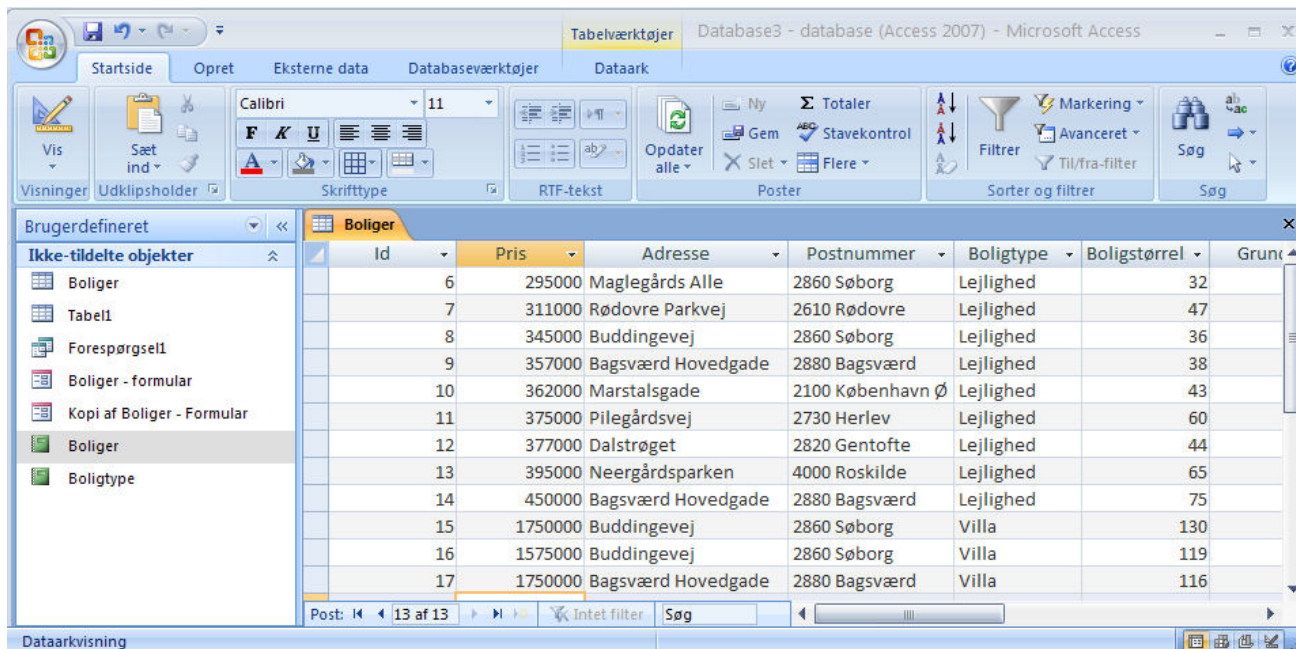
Tabelværktøjer Database3 - database (Access 2007) - Microsoft Access

Startside Opret Eksterne data Databaseværktøjer Dataark

Vis
Visninger

Sæt ind
Udklipsholder

Calibri 11
F K U
Skrifttype

RTF-tekst

Opdater alle
Ny
Gem
Slet
Totaler
Stavekontrol
Flere
Poster

Filtrer
Markering
Avanceret
Til/fra-filter
Sorter og filtrer

Søg
Søg

Brugerdefineret
Ikke-tildelte objekter
Boliger
Tabel1
Forespørgsel1
Boliger - formular
Kopi af Boliger - Formular
Boliger
Boligtype

Boliger

| Id | Pris | Adresse | Postnummer | Boligtype | Boligstørrel | Grun |
|---|---|---|---|---|---|---|
| 6 | 295000 | Maglegårds Alle | 2860 Søborg | Lejlighed | 32 | |
| 7 | 311000 | Rødovre Parkvej | 2610 Rødovre | Lejlighed | 47 | |
| 8 | 345000 | Buddingevej | 2860 Søborg | Lejlighed | 36 | |
| 9 | 357000 | Bagsværd Hovedgade | 2880 Bagsværd | Lejlighed | 38 | |
| 10 | 362000 | Marstalsgade | 2100 København Ø | Lejlighed | 43 | |
| 11 | 375000 | Pilegårdsvej | 2730 Herlev | Lejlighed | 60 | |
| 12 | 377000 | Dalstrøget | 2820 Gentofte | Lejlighed | 44 | |
| 13 | 395000 | Neergårdsparken | 4000 Roskilde | Lejlighed | 65 | |
| 14 | 450000 | Bagsværd Hovedgade | 2880 Bagsværd | Lejlighed | 75 | |
| 15 | 1750000 | Buddingevej | 2860 Søborg | Villa | 130 | |
| 16 | 1575000 | Buddingevej | 2860 Søborg | Villa | 119 | |
| 17 | 1750000 | Bagsværd Hovedgade | 2880 Bagsværd | Villa | 116 | |

Post: 13 af 13 Intet filter Søg

Dataarkvisning